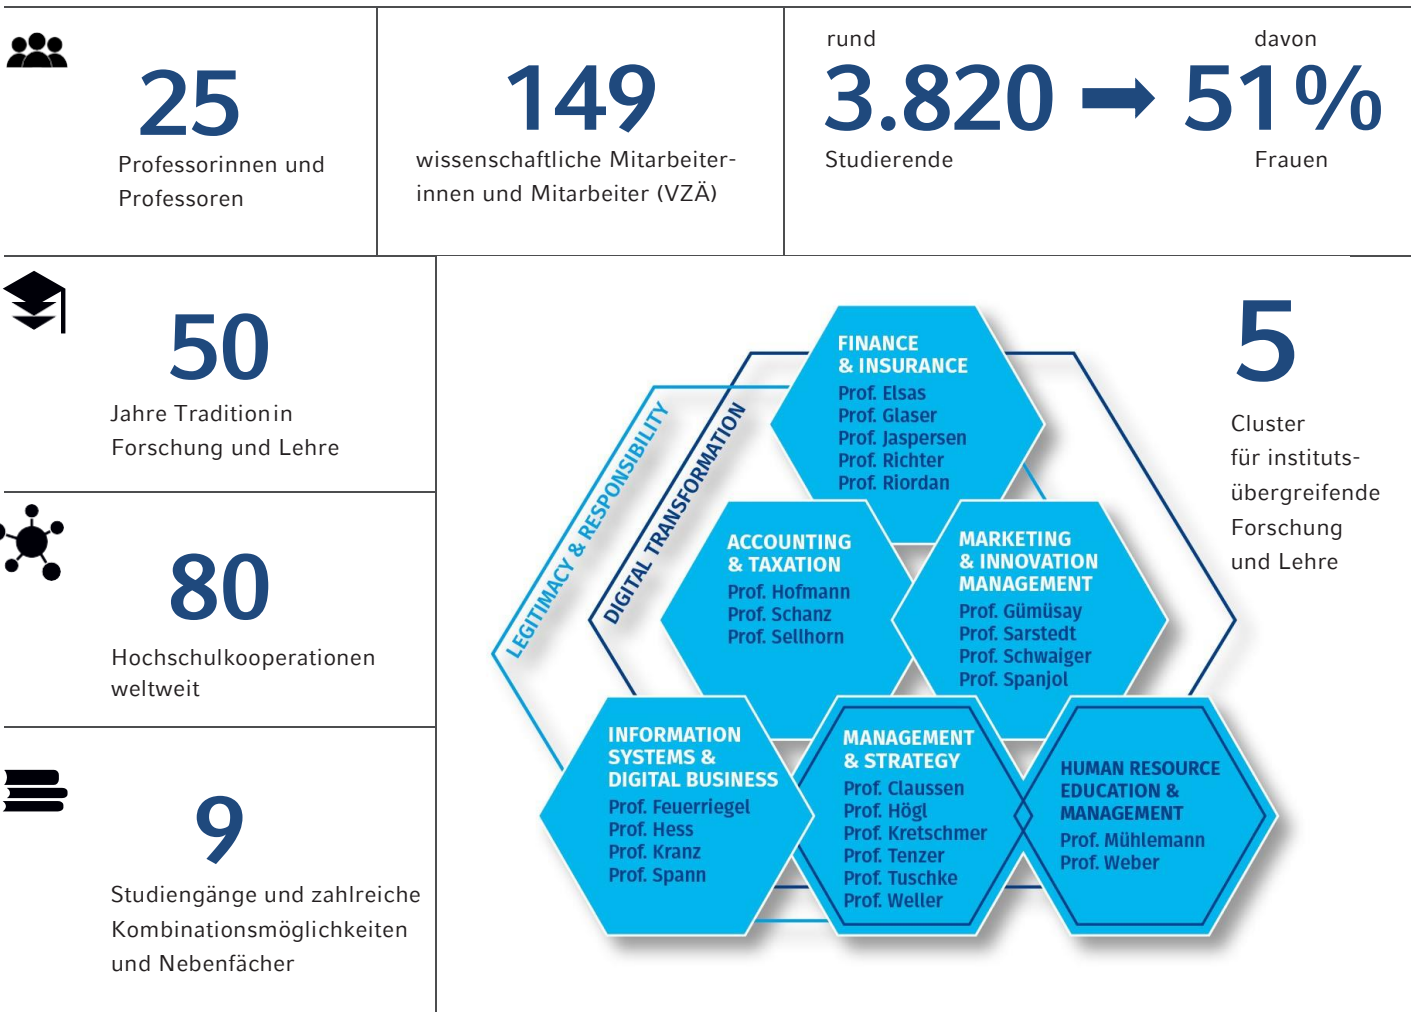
25
Professorinnen und Professoren

149
wissenschaftliche Mitarbeiterinnen und Mitarbeiter (VZÄ)

rund
3.820
Studierende

davon
51%
Frauen

50
Jahre Tradition in Forschung und Lehre

80
Hochschulkooperationen weltweit

9
Studiengänge und zahlreiche Kombinationsmöglichkeiten und Nebenfächer

LEGITIMACY & RESPONSIBILITY

DIGITAL TRANSFORMATION

FINANCE & INSURANCE
Prof. Elsas
Prof. Glaser
Prof. Jaspersen
Prof. Richter
Prof. Riordan

ACCOUNTING & TAXATION
Prof. Hofmann
Prof. Schanz
Prof. Sellhorn

MARKETING & INNOVATION MANAGEMENT
Prof. Gümüsay
Prof. Sarstedt
Prof. Schwaiger
Prof. Spanjol

INFORMATION SYSTEMS & DIGITAL BUSINESS
Prof. Feuerriegel
Prof. Hess
Prof. Kranz
Prof. Spann

MANAGEMENT & STRATEGY
Prof. Claussen
Prof. Högl
Prof. Kretschmer
Prof. Tenzer
Prof. Tuschke
Prof. Weller

HUMAN RESOURCE EDUCATION & MANAGEMENT
Prof. Mühlemann
Prof. Weber

5
Cluster für institutsübergreifende Forschung und Lehre